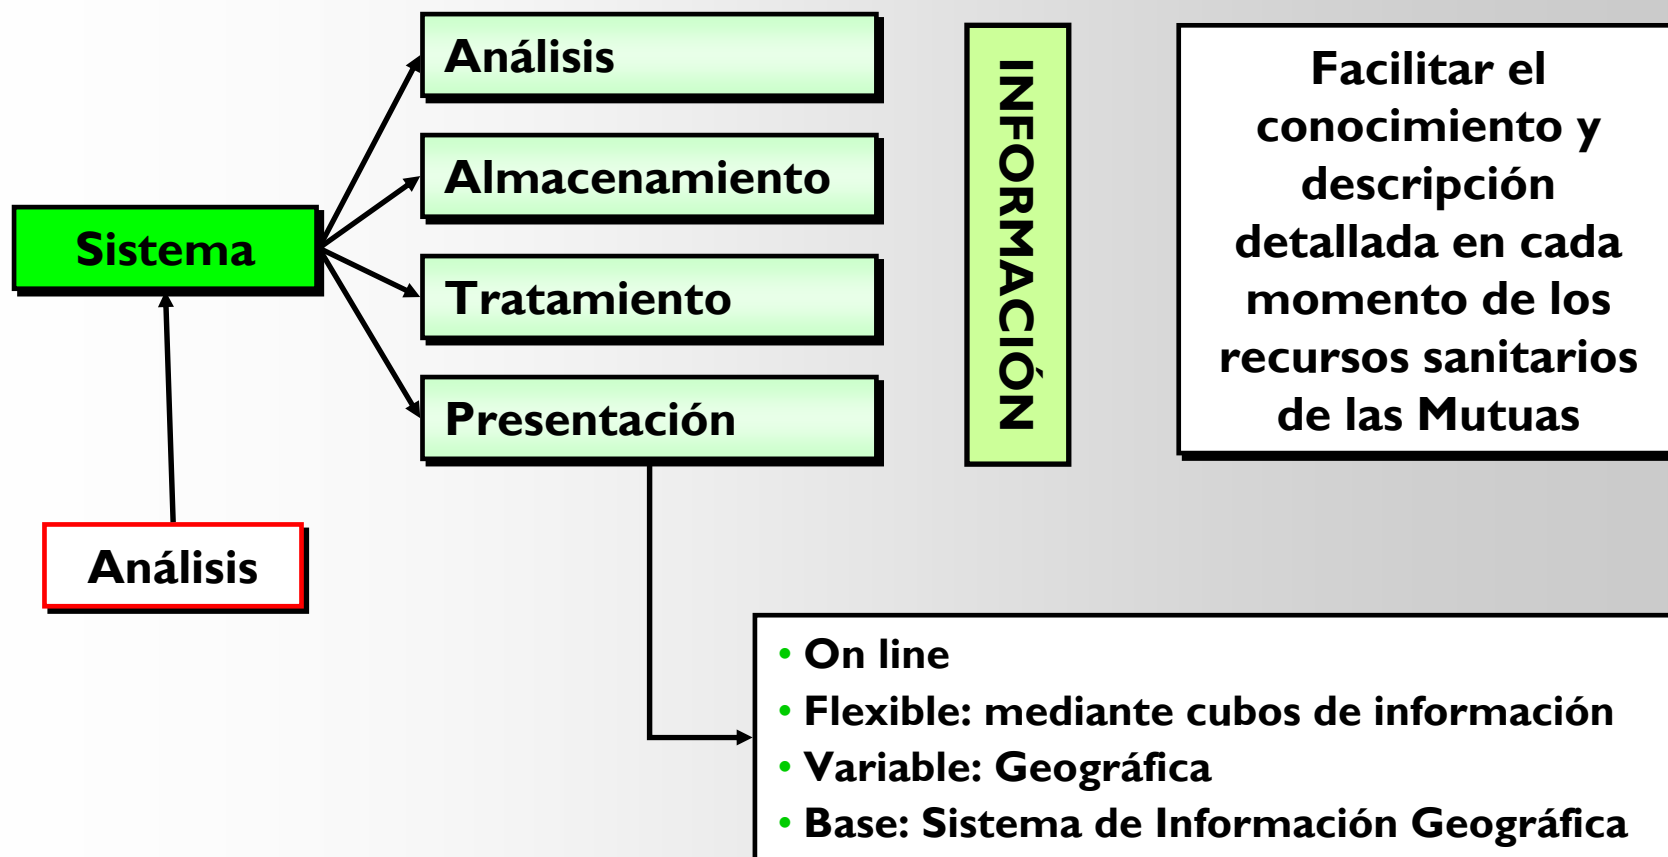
Sistema

Análisis

Análisis

Almacenamiento

Tratamiento

Presentación

INFORMACIÓN

Facilitar el conocimiento y descripción detallada en cada momento de los recursos sanitarios de las Mutuas

• On line
• Flexible: mediante cubos de información
• Variable: Geográfica
• Base: Sistema de Información Geográfica